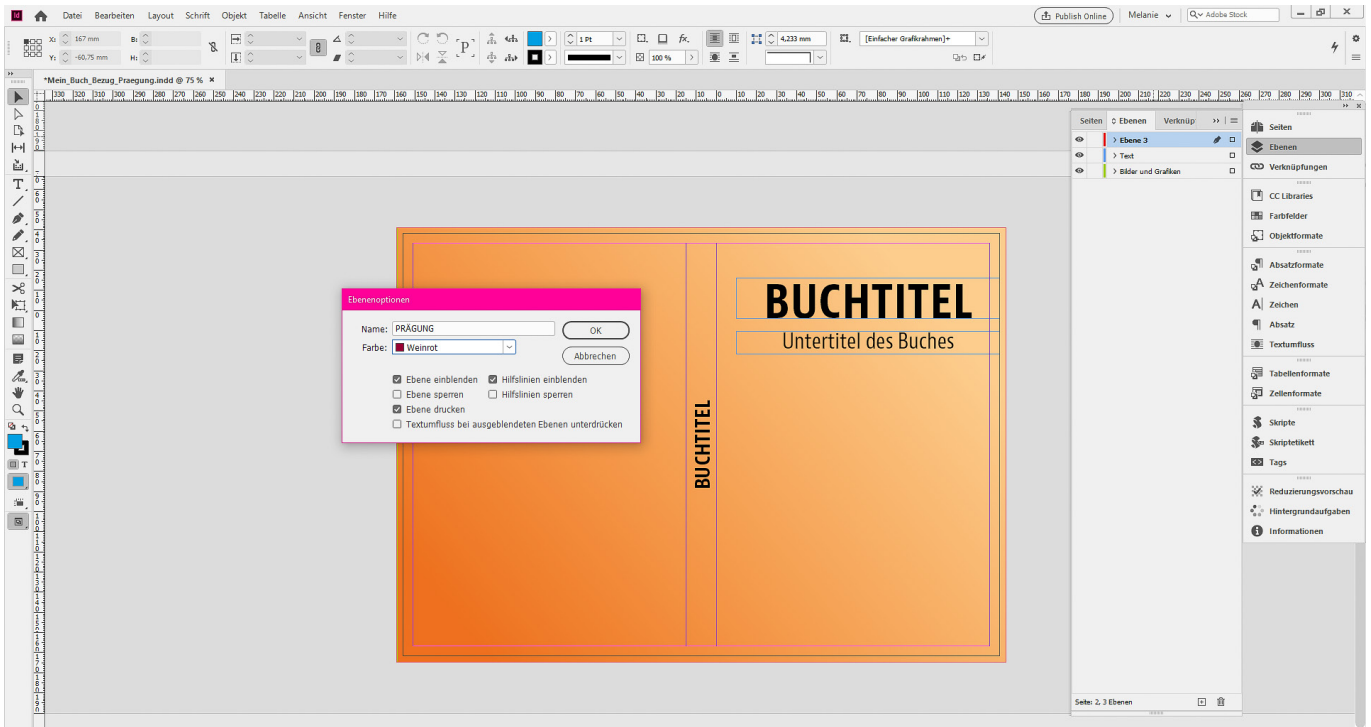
Datei Bearbeiten Layout Schrift Objekt Tabelle Ansicht Fenster Hilfe

Publish Online Melanie Adobe Stock

X: 167 mm Y: -60,75 mm B: H:

1 Pt 100 % 4,233 mm [Einfacher Grafikrahmen]+

*Mein_Buch_Bezug_Praegung.indd @ 75 %

BUCHTITEL

Untertitel des Buches

BUCHTITEL

Ebenenoptionen

Name: PRÄGUNG

Farbe: Weinrot

OK

Abbrechen

Ebene einblenden

Hilfslinien einblenden

Ebene sperren

Hilfslinien sperren

Ebene drucken

Textumfluss bei ausgeblendeten Ebenen unterdrücken

Seiten Ebenen Verknüpf

Ebene 3

Text

Bilder und Grafiken

Seite: 2, 3 Ebenen

Seiten

Ebenen

Verknüpfungen

CC Libraries

Farbfelder

Objektformate

Absatzformate

Zeichenformate

Zeichen

Absatz

Textumfluss

Tabellenformate

Zellenformate

Skripte

Skriptetikett

Tags

Reduzierungsvorschau

Hintergrundaufgaben

Informationen